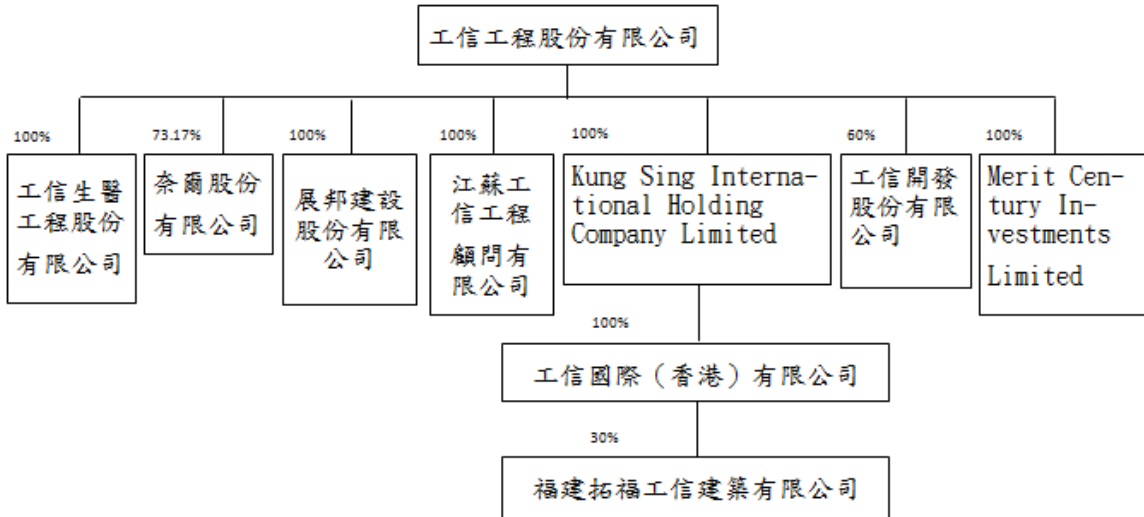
工信工程股份有限公司

100%

工信生醫工程股份有限公司

73.17%

奈爾股份有限公司

100%

展邦建設股份有限公司

100%

江蘇工信工程顧問有限公司

100%

Kung Sing International Holding Company Limited

60%

工信開發股份有限公司

100%

Merit Century Investments Limited

100%

工信國際（香港）有限公司

30%

福建拓福工信建築有限公司